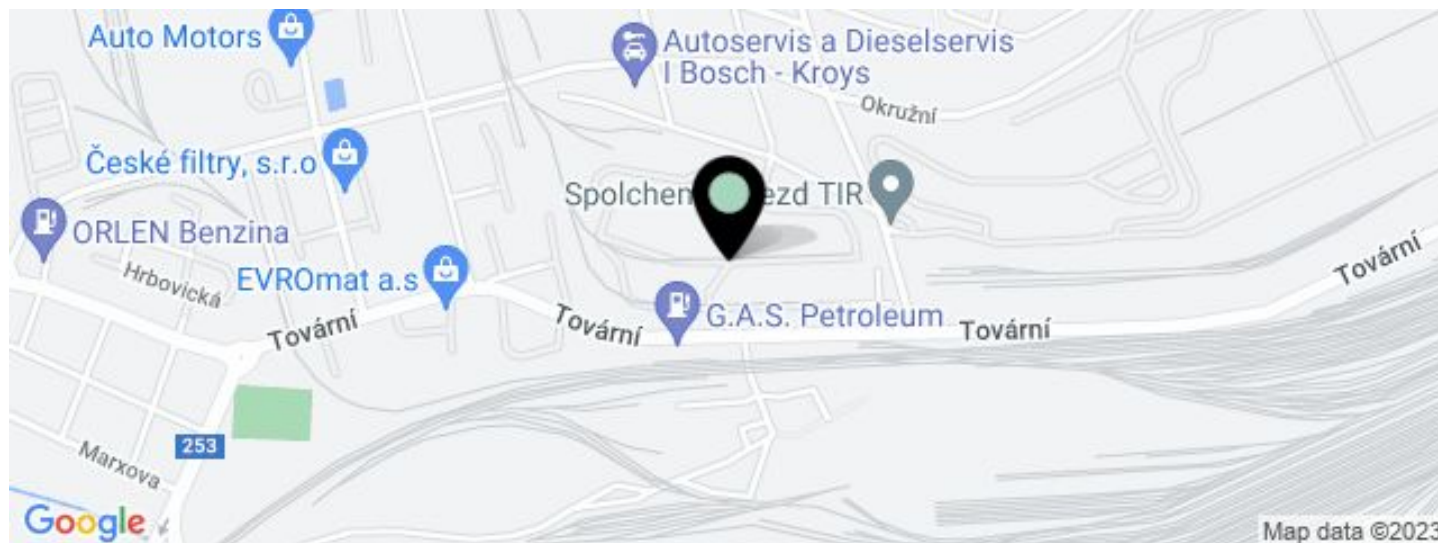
Auto Motors

Autoservis a Dieselservis I Bosch - Kroys

Okružní

České filtry, s.r.o

Spolchem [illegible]ezd TIR

ORLEN Benzina

Hrbovická

EVROmat a.s

Tovární

Tovární

G.A.S. Petroleum

Tovární

Tovární

253

Marxova

Google

Map data ©2023